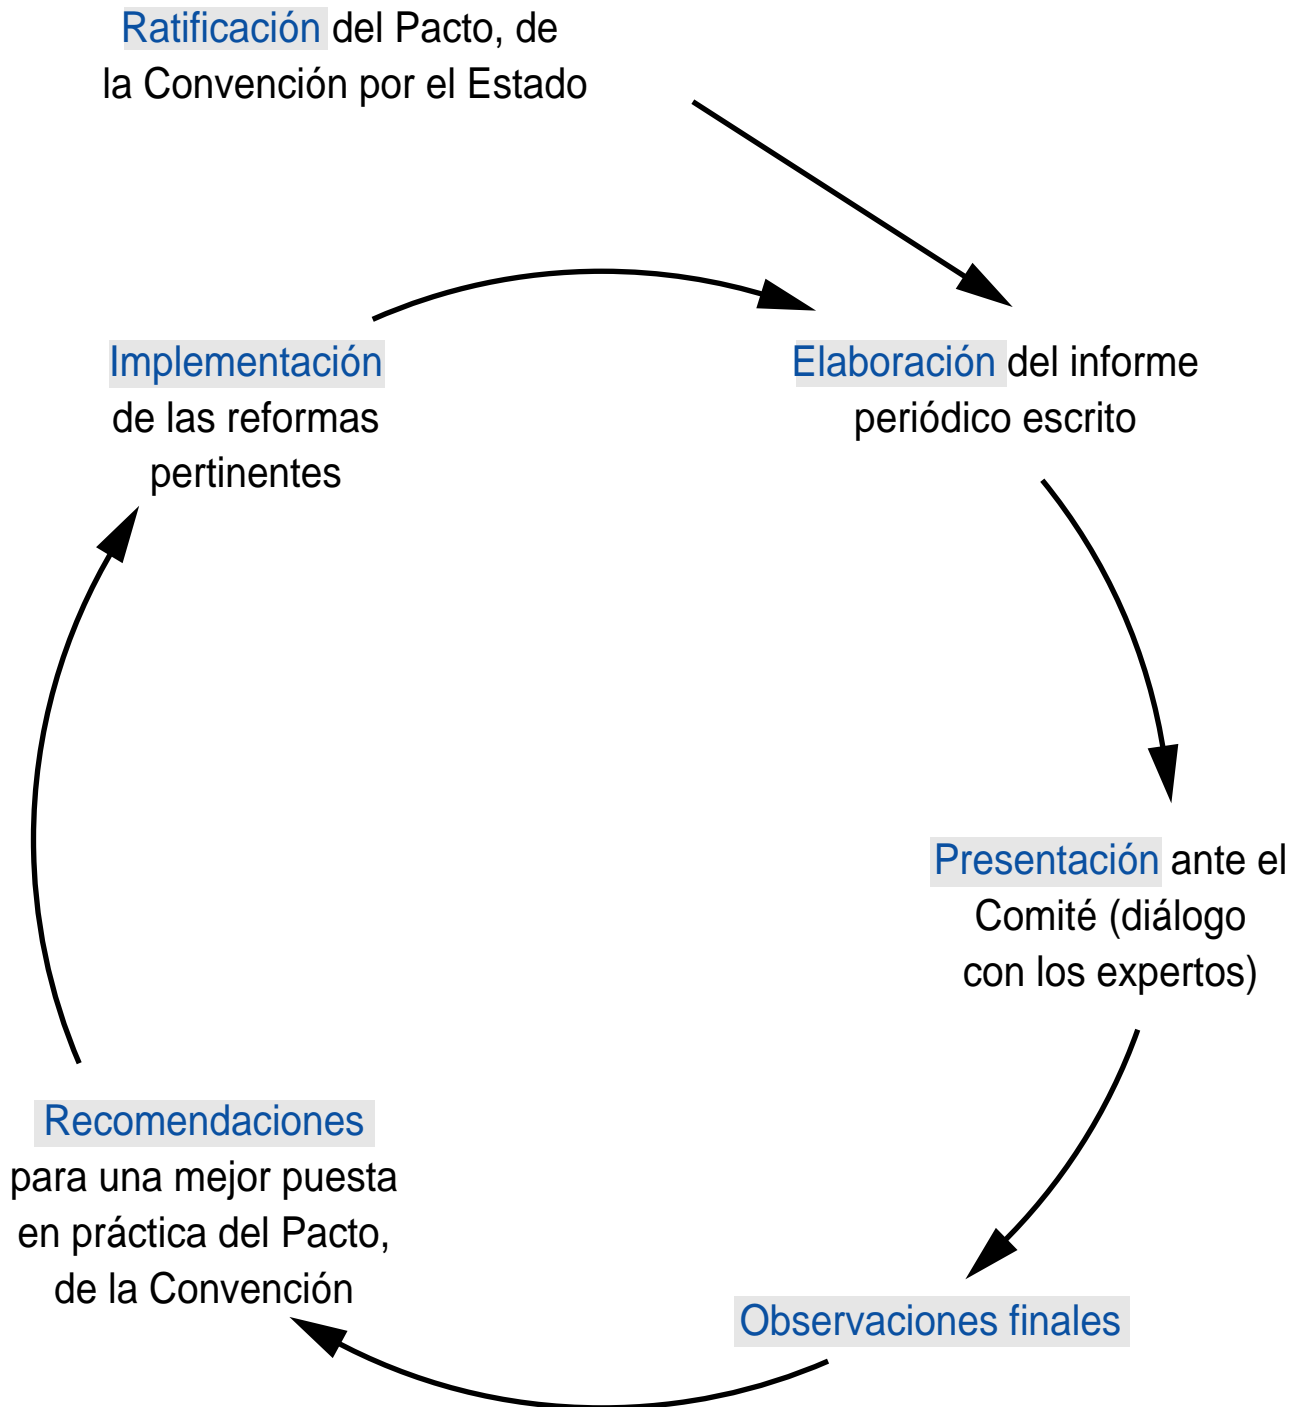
Ratificación del Pacto, de la Convención por el Estado

Elaboración del informe periódico escrito

Presentación ante el Comité (diálogo con los expertos)

Observaciones finales

Recomendaciones para una mejor puesta en práctica del Pacto, de la Convención

Implementación de las reformas pertinentes